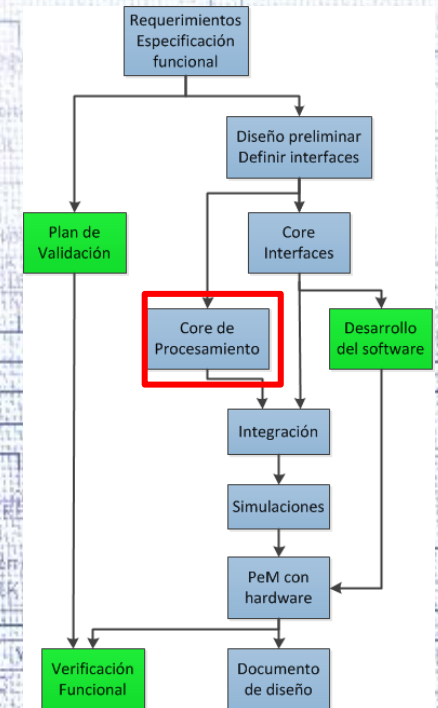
Requerimientos
Especificación funcional

Diseño preliminar
Definir interfaces

Plan de Validación

Core Interfaces

Core de Procesamiento

Desarrollo del software

Integración

Simulaciones

PeM con hardware

Verificación Funcional

Documento de diseño